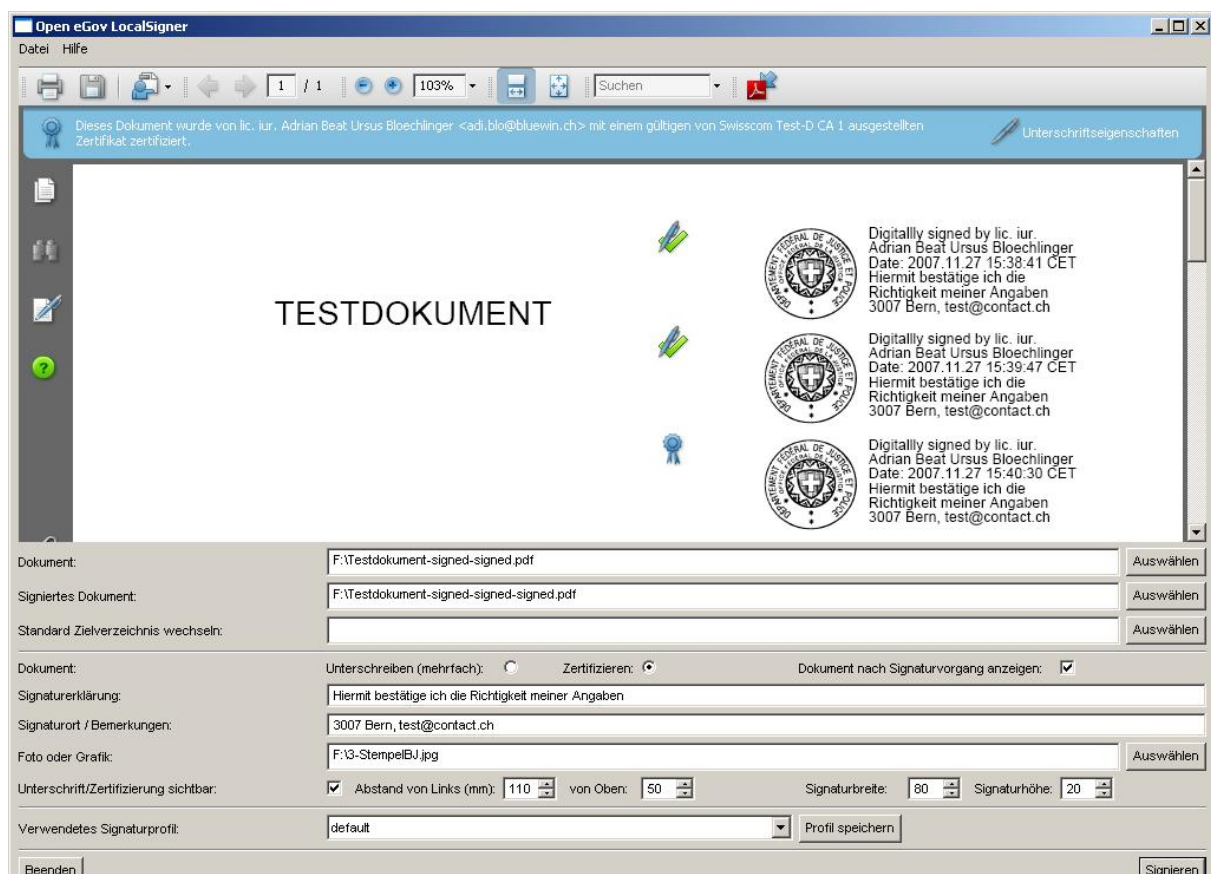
Open eGov LocalSigner

Datei Hilfe

1 / 1 103% Suchen

Dieses Dokument wurde von lic. iur. Adrian Beat Ursus Bloechlinger <adi.blo@bluewin.ch> mit einem gültigen von Swisscom Test-D CA 1 ausgestellten Zertifikat zertifiziert.

Unterschriftseigenschaften

TESTDOKUMENT

DEPARTEMENT FEDERAL DE JUSTICE ET POLICE

Digitallly signed by lic. iur. Adrian Beat Ursus Bloechlinger Date: 2007.11.27 15:38:41 CET Hiermit bestätige ich die Richtigkeit meiner Angaben 3007 Bern, test@contact.ch

DEPARTEMENT FEDERAL DE JUSTICE ET POLICE

Digitallly signed by lic. iur. Adrian Beat Ursus Bloechlinger Date: 2007.11.27 15:39:47 CET Hiermit bestätige ich die Richtigkeit meiner Angaben 3007 Bern, test@contact.ch

DEPARTEMENT FEDERAL DE JUSTICE ET POLICE

Digitallly signed by lic. iur. Adrian Beat Ursus Bloechlinger Date: 2007.11.27 15:40:30 CET Hiermit bestätige ich die Richtigkeit meiner Angaben 3007 Bern, test@contact.ch

Dokument: F:\Testdokument-signed-signed.pdf Auswählen

Signiertes Dokument: F:\Testdokument-signed-signed-signed.pdf Auswählen

Standard Zielverzeichnis wechseln: Auswählen

Dokument: Unterschreiben (mehrfach): Zertifizieren: Dokument nach Signaturvorgang anzeigen:

Signaturerklärung: Hiermit bestätige ich die Richtigkeit meiner Angaben

Signaturort / Bemerkungen: 3007 Bern, test@contact.ch

Foto oder Grafik: F:\3-StempelBJ.jpg Auswählen

Unterschrift/Zertifizierung sichtbar: Abstand von Links (mm): 110 von Oben: 50 Signaturbreite: 80 Signaturhöhe: 20

Verwendetes Signaturprofil: default Profil speichern

Beenden Signieren